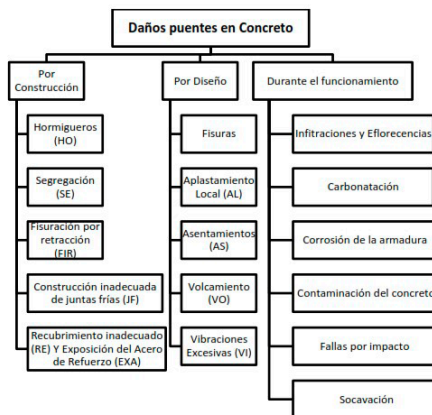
Daños puentes en Concreto

Por Construcción

Hormigueros (HO)

Segregación (SE)

Fisuración por retracción (FIR)

Construcción inadecuada de juntas frías (JF)

Recubrimiento inadecuado (RE) Y Exposición del Acero de Refuerzo (EXA)

Por Diseño

Fisuras

Aplastamiento Local (AL)

Asentamientos (AS)

Volcamiento (VO)

Vibraciones Excesivas (VI)

Durante el funcionamiento

Infitraciones y Eflorecencias

Carbonatación

Corrosión de la armadura

Contaminación del concreto

Fallas por impacto

Socavación